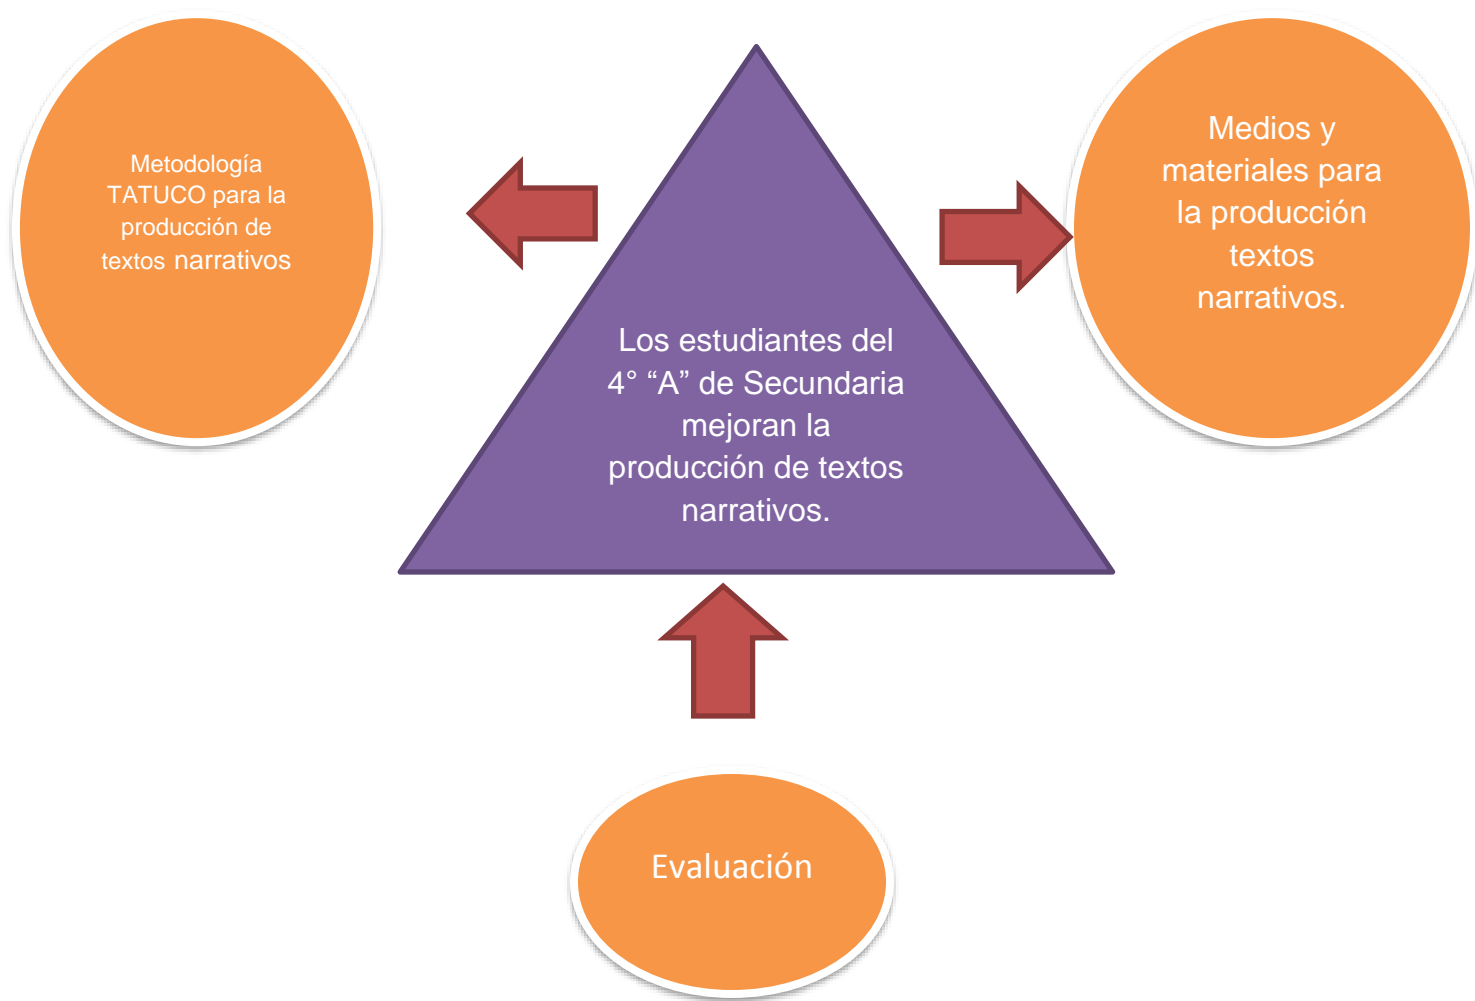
Metodología TATUCO para la producción de textos narrativos

Los estudiantes del 4° “A” de Secundaria mejoran la producción de textos narrativos.

Medios y materiales para la producción textos narrativos.

Evaluación